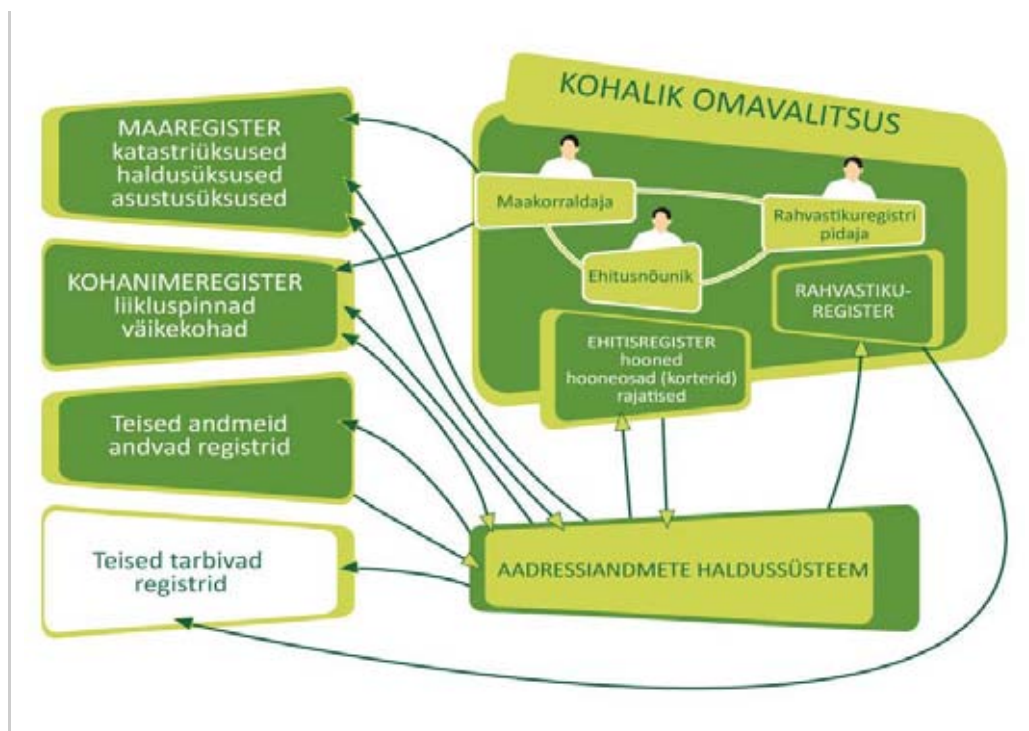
KOHALIK OMAVALITSUS

MAAREGISTER
katastriüksused
haldusüksused
asustusüksused

Maakorraldaja

Rahvastikuregistri pidaja

Ehitusnõunik

KOHANIMEREGISTER
liikluspinnad
väikekohad

RAHVASTIKU-REGISTER

EHITISREGISTER
hooned
hooneosad (korterid)
rajatised

Teised andmeid andvad registrid

Teised tarbivad registrid

AADRESSIANDMETE HALDUSSÜSTEEM